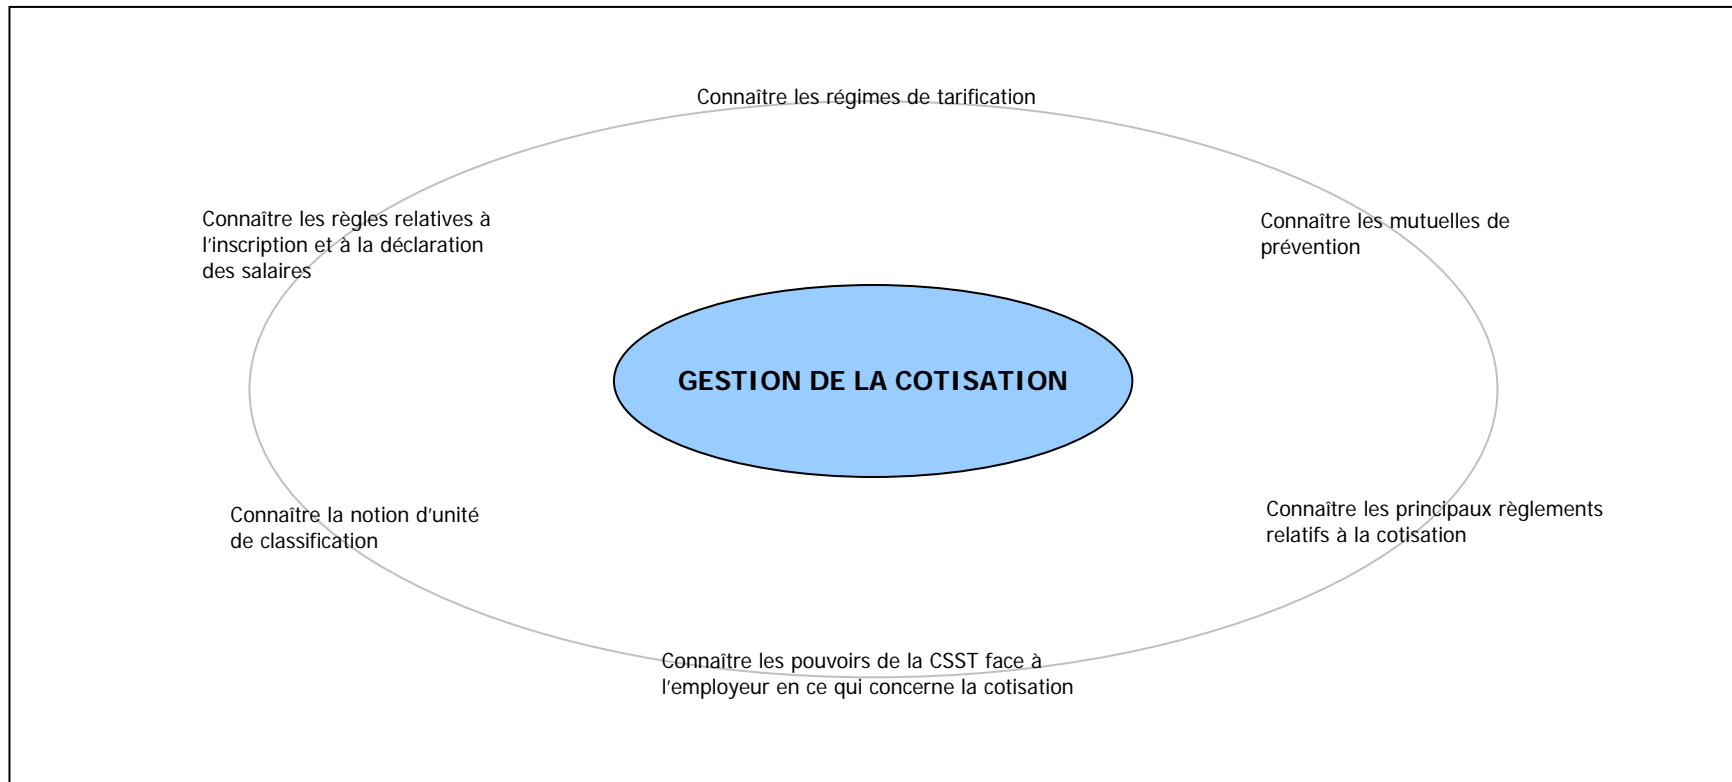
Connaître les régimes de tarification

Connaître les règles relatives à l'inscription et à la déclaration des salaires

Connaître les mutuelles de prévention

GESTION DE LA COTISATION

Connaître la notion d'unité de classification

Connaître les principaux règlements relatifs à la cotisation

Connaître les pouvoirs de la CSST face à l'employeur en ce qui concerne la cotisation